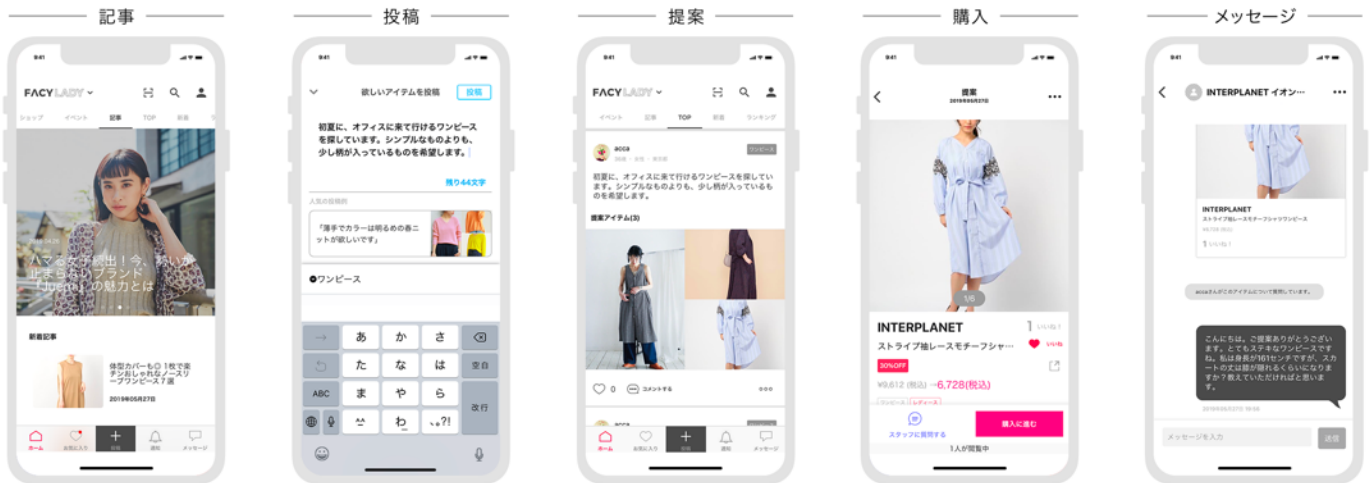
記事

9:41

FACY LADY

ショップ　イベント　記事　TOP　新着

ハマる女子続出！今、勢いが止まらないブランド「Juemi」の魅力とは

新着記事

体型カバーも◎！1枚で楽チンおしゃれなノースリーブワンピース7選

2019年05月27日

ホーム　お気に入り　投稿　通知　メッセージ

投稿

9:41

欲しいアイテムを投稿　投稿

初夏に、オフィスに来て行けるワンピースを探しています。シンプルなものよりも、少し柄が入っているものを希望します。

残り44文字

人気の投稿例

「薄手でカラーは明るめの春ニットが欲しいです」

ワンピース

→　あ　か　さ　⌫
た　な　は　空白
ABC　ま　や　ら　改行
^^　わ　、。?!

提案

9:41

FACY LADY

イベント　記事　TOP　新着　ランキング

acca　ワンピース

初夏に、オフィスに来て行けるワンピースを探しています。シンプルなものよりも、少し柄が入っているものを希望します。

提案アイテム(3)

コメントする

acca

ホーム　お気に入り　投稿　通知　メッセージ

購入

提案
2019年05月27日

1/6

INTERPLANET　1 いいね！

ストライプ袖レースモチーフシャ…　いいね

30%OFF

¥9,612 (税込) →6,728(税込)

スタッフに質問する　購入に進む

1人が閲覧中

メッセージ

9:41

INTERPLANET イオン…

INTERPLANET
ストライプ袖レースモチーフシャツワンピース

1 いいね！

accaさんがこのアイテムについて質問しています。

こんにちは。ご提案ありがとうございます。とてもステキなワンピースですね。私は身長が161センチですが、スカートの丈は膝が隠れるくらいになりますか？教えていただければと思います。

2019年05月27日 19:00

メッセージを入力　送信